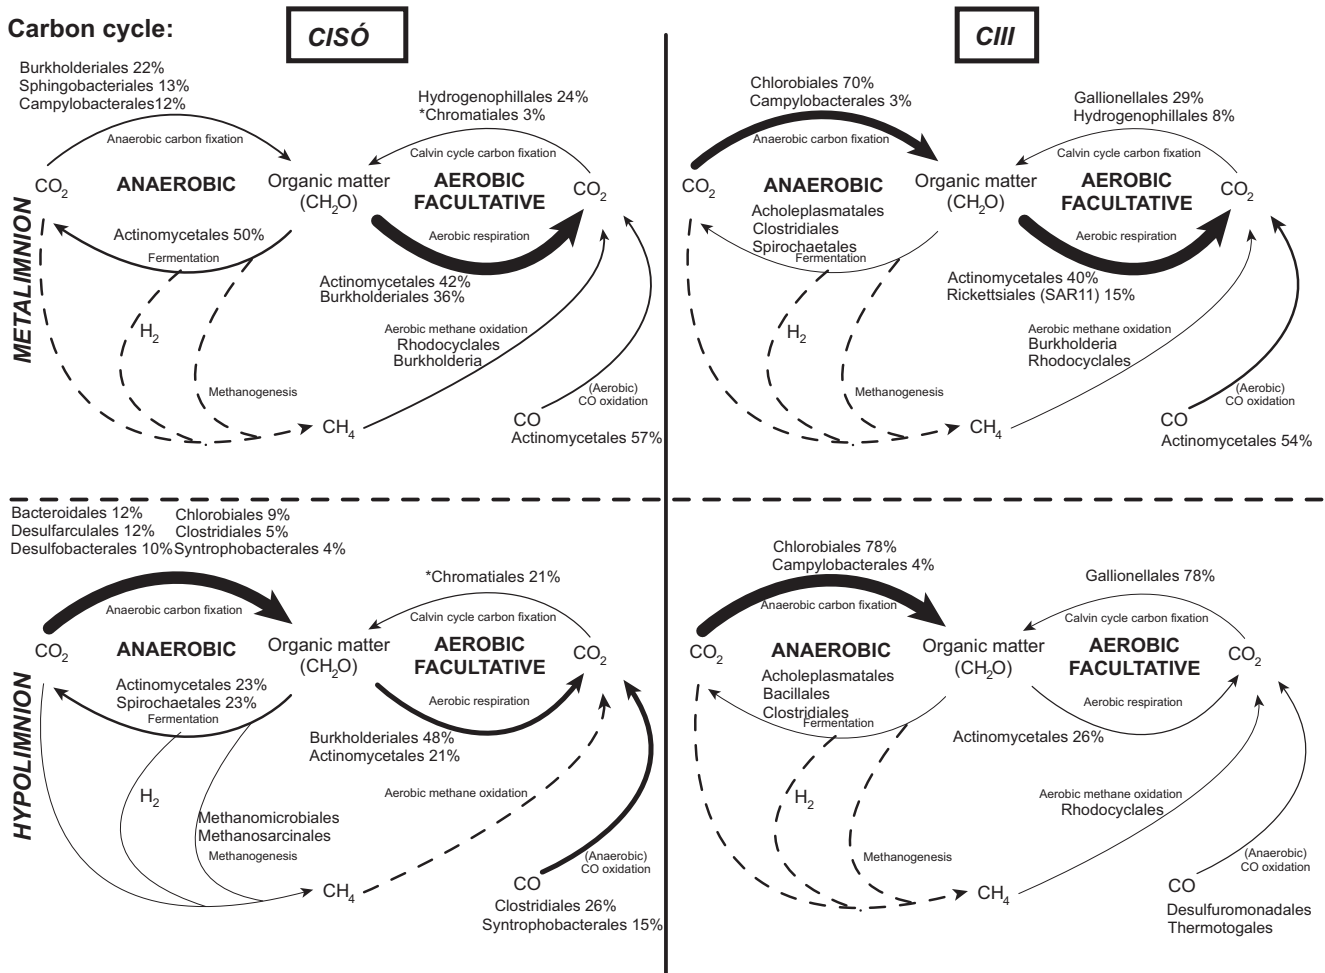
Carbon cycle:

CISÓ

CIII

METALIMNION

Burkholderiales 22%
Sphingobacteriales 13%
Campylobacterales12%

Anaerobic carbon fixation

Hydrogenophillales 24%
*Chromatiales 3%

Calvin cycle carbon fixation

$CO_2$

ANAEROBIC

Organic matter ($CH_2O$)

AEROBIC FACULTATIVE

$CO_2$

Actinomycetales 50%

Fermentation

Aerobic respiration

Actinomycetales 42%
Burkholderiales 36%

$H_2$

Aerobic methane oxidation
Rhodocyclales
Burkholderia

Methanogenesis

(Aerobic) CO oxidation

CO

$CH_4$

Actinomycetales 57%

Chlorobiales 70%
Campylobacterales 3%

Anaerobic carbon fixation

Gallionellales 29%
Hydrogenophillales 8%

Calvin cycle carbon fixation

$CO_2$

ANAEROBIC

Acholeplasmatales
Clostridiales
Spirochaetales

Organic matter ($CH_2O$)

AEROBIC FACULTATIVE

$CO_2$

Fermentation

Aerobic respiration

Actinomycetales 40%
Rickettsiales (SAR11) 15%

$H_2$

Aerobic methane oxidation
Burkholderia
Rhodocyclales

Methanogenesis

(Aerobic) CO oxidation

CO

$CH_4$

Actinomycetales 54%

HYPOLIMNION

Bacteroidales 12%
Desulfarculales 12%
Desulfobacterales 10%
Chlorobiales 9%
Clostridiales 5%
Syntrophobacterales 4%

*Chromatiales 21%

Anaerobic carbon fixation

Calvin cycle carbon fixation

$CO_2$

ANAEROBIC

Organic matter ($CH_2O$)

AEROBIC FACULTATIVE

$CO_2$

Actinomycetales 23%
Spirochaetales 23%

Fermentation

Aerobic respiration

Burkholderiales 48%
Actinomycetales 21%

$H_2$

Aerobic methane oxidation

Methanomicrobiales
Methanosarcinales
Methanogenesis

(Anaerobic) CO oxidation

CO

$CH_4$

Clostridiales 26%
Syntrophobacterales 15%

Chlorobiales 78%
Campylobacterales 4%

Anaerobic carbon fixation

Gallionellales 78%

Calvin cycle carbon fixation

$CO_2$

ANAEROBIC

Acholeplasmatales
Bacillales
Clostridiales

Organic matter ($CH_2O$)

AEROBIC FACULTATIVE

$CO_2$

Fermentation

Aerobic respiration

Actinomycetales 26%

$H_2$

Aerobic methane oxidation
Rhodocyclales

Methanogenesis

(Anaerobic) CO oxidation

CO

$CH_4$

Desulfuromonadales
Thermotogales